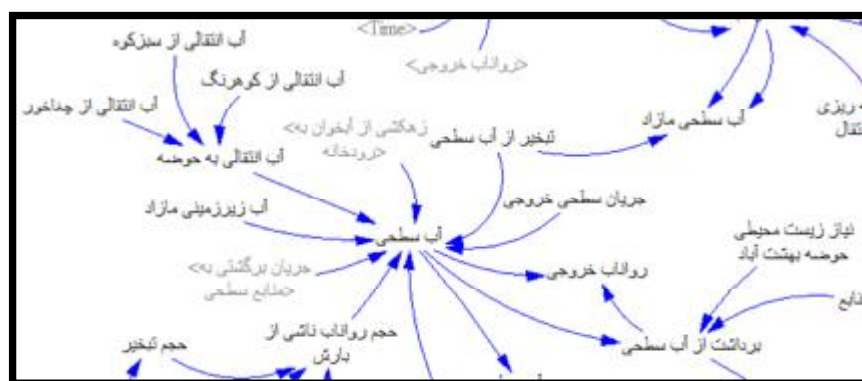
<Time>
<رواناب خروجی>
آب انتقالی از سبزکوه
آب انتقالی از کوهرنگ
آب انتقالی از چغاخور
آب انتقالی به حوضه
<زهکشی از آبخوان به رودخانه>
تبخیر از آب سطحی
آب سطحی مازاد
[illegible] ریزی
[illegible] نتقال
جریان سطحی خروجی
آب زیرزمینی مازاد
آب سطحی
<جریان برگشتی به منابع سطحی>
رواناب خروجی
نیاز زیست محیطی حوضه بهشت آباد
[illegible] نابع
برداشت از آب سطحی
حجم تبخیر
حجم رواناب ناشی از بارش